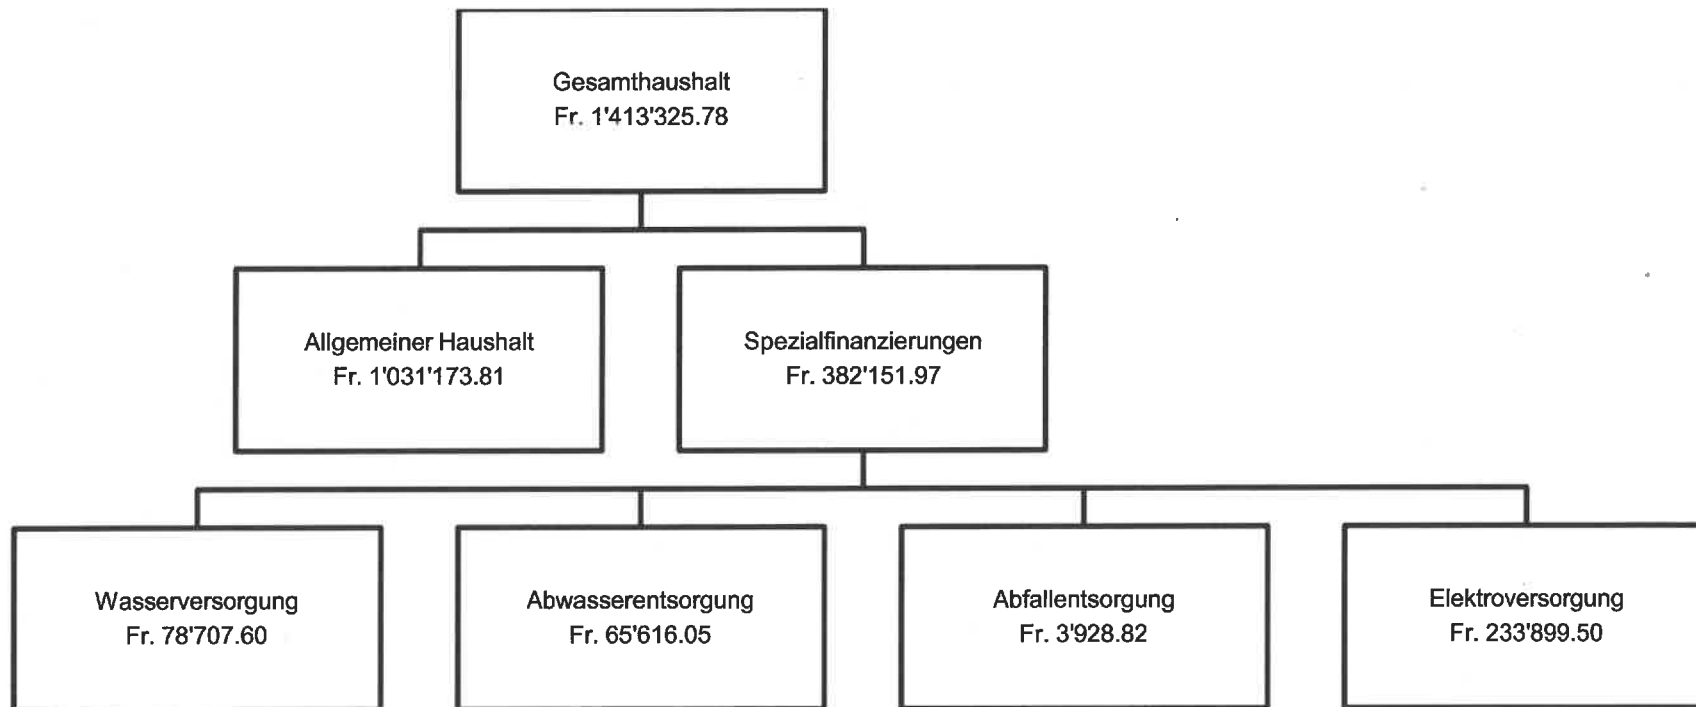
Gesamthaushalt
Fr. 1'413'325.78

Allgemeiner Haushalt
Fr. 1'031'173.81

Spezialfinanzierungen
Fr. 382'151.97

Wasserversorgung
Fr. 78'707.60

Abwasserentsorgung
Fr. 65'616.05

Abfallentsorgung
Fr. 3'928.82

Elektroversorgung
Fr. 233'899.50